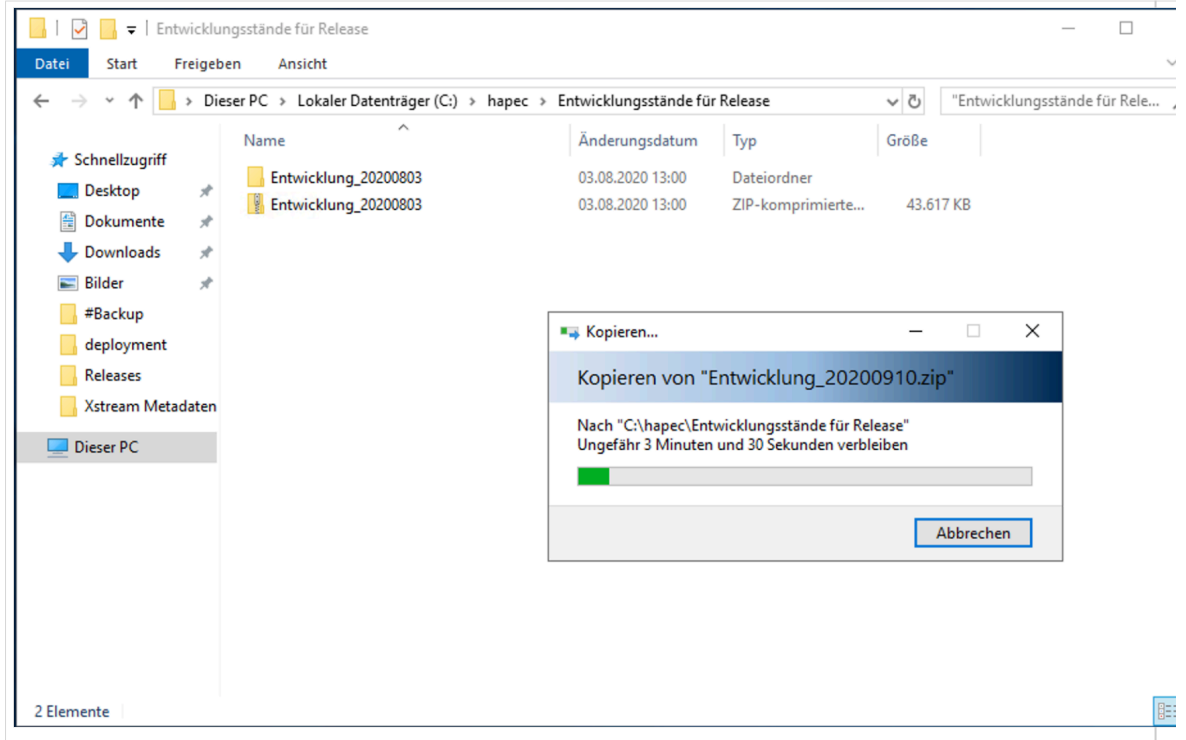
Entwicklungsstände für Release

Datei
Start
Freigeben
Ansicht

Dieser PC > Lokaler Datenträger (C:) > hapec > Entwicklungsstände für Release

"Entwicklungsstände für Rele...

Schnellzugriff
Desktop
Dokumente
Downloads
Bilder
#Backup
deployment
Releases
Xstream Metadaten
Dieser PC

| Name | Änderungsdatum | Typ | Größe |
|---|---|---|---|
| Entwicklung_20200803 | 03.08.2020 13:00 | Dateiordner | |
| Entwicklung_20200803 | 03.08.2020 13:00 | ZIP-komprimierte... | 43.617 KB |

Kopieren...

Kopieren von "Entwicklung_20200910.zip"

Nach "C:\hapec\Entwicklungsstände für Release"
Ungefähr 3 Minuten und 30 Sekunden verbleiben

Abbrechen

2 Elemente